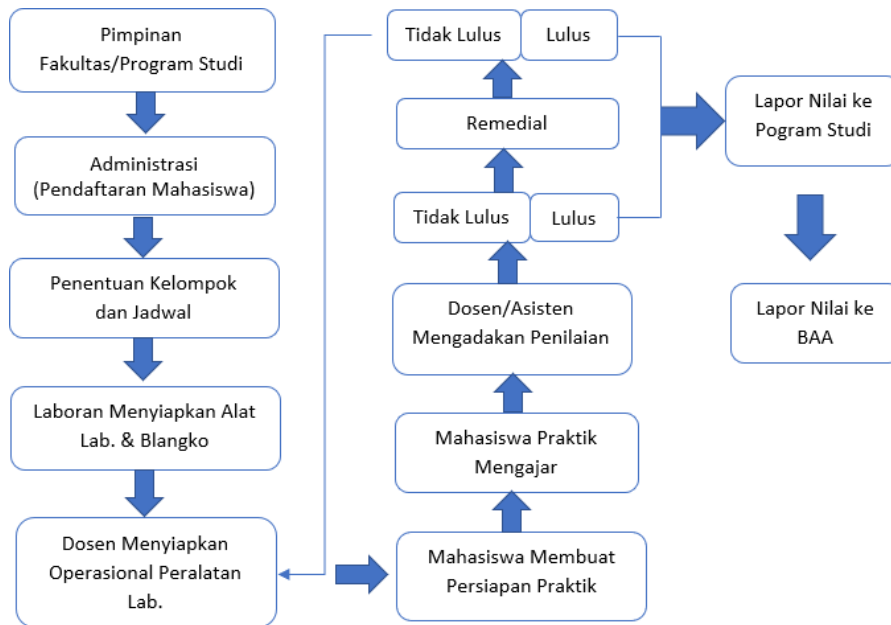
Pimpinan Fakultas/Program Studi

Administrasi (Pendaftaran Mahasiswa)

Penentuan Kelompok dan Jadwal

Laboran Menyiapkan Alat Lab. & Blangko

Dosen Menyiapkan Operasional Peralatan Lab.

Mahasiswa Membuat Persiapan Praktik

Mahasiswa Praktik Mengajar

Dosen/Asisten Mengadakan Penilaian

Tidak Lulus

Lulus

Remedial

Tidak Lulus

Lulus

Lapor Nilai ke Pogram Studi

Lapor Nilai ke BAA